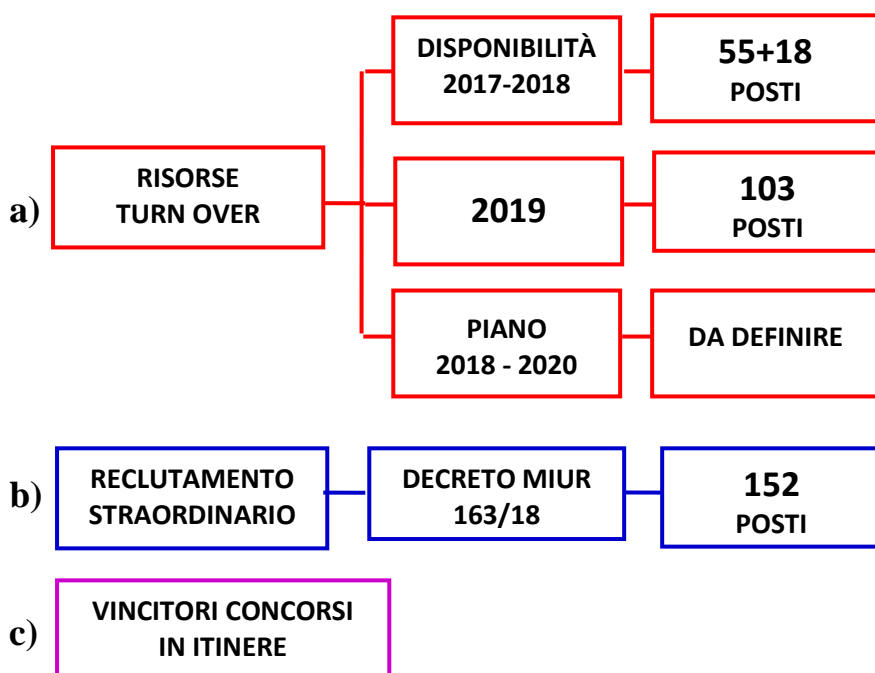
a) RISORSE TURN OVER

DISPONIBILITÀ 2017-2018

55+18 POSTI

2019

103 POSTI

PIANO 2018 - 2020

DA DEFINIRE

b) RECLUTAMENTO STRAORDINARIO

DECRETO MIUR 163/18

152 POSTI

c) VINCITORI CONCORSI IN ITINERE